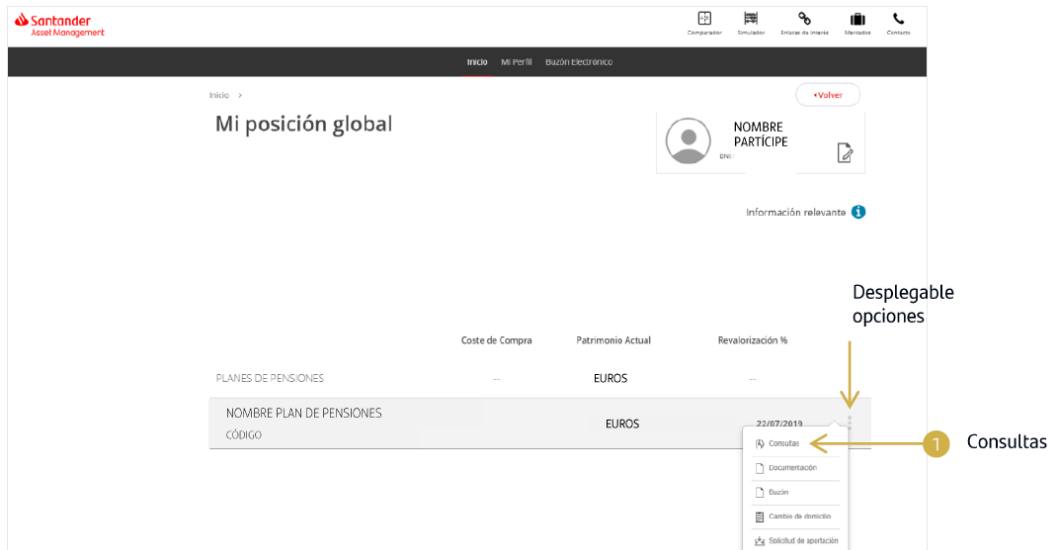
Santander
Asset Management

Comparador Simulador Enlaces de interés Mercados Contacto

Inicio Mi Perfil Buzón Electrónico

Inicio >

‹Volver

Mi posición global

NOMBRE PARTÍCIPE

Información relevante

Desplegable opciones

| | Coste de Compra | Patrimonio Actual | Revalorización % |
|---|---|---|---|
| PLANES DE PENSIONES | -- | EUROS | -- |
| NOMBRE PLAN DE PENSIONES CÓDIGO | | EUROS | 22/07/2019 |

Consultas
Documentación
Buzón
Cambio de domicilio
Solicitud de aportación

1 Consultas